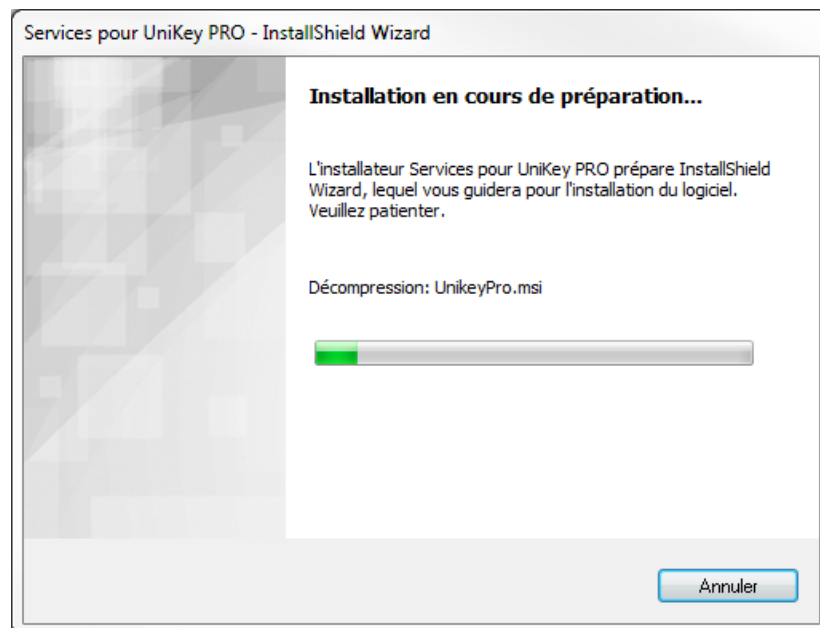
Services pour UniKey PRO - InstallShield Wizard

Installation en cours de préparation...

L'installateur Services pour UniKey PRO prépare InstallShield Wizard, lequel vous guidera pour l'installation du logiciel. Veuillez patienter.

Décompression: UnikeyPro.msi

Annuler